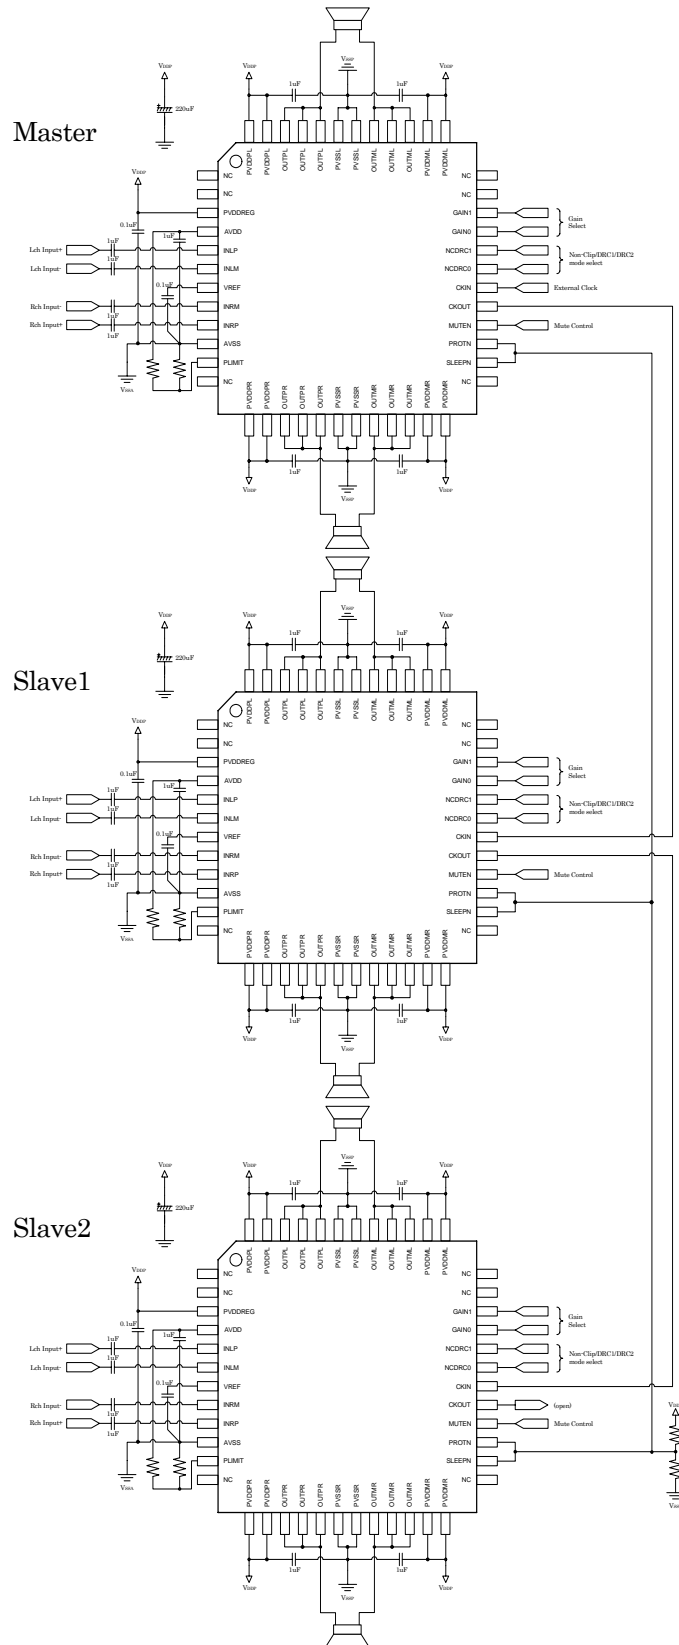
Master

VDDP
220uF
VDDP
1uF
VSSP
1uF
VDDP

PVDDPL PVDDPL OUTPL OUTPL OUTPL PVSSL PVSSL OUTML OUTML OUTML PVDDML PVDDML

VDDP
0.1uF
1uF
Lch Input+
Lch Input-
0.1uF
Rch Input-
Rch Input+
1uF
1uF
1uF
VSSA

NC
NC
PVDDREG
AVDD
INLP
INLM
VREF
INRM
INRP
AVSS
PLIMIT
NC

NC
NC
GAIN1
GAIN0
NCDRC1
NCDRC0
CKIN
CKOUT
MUTEN
PROTN
SLEEPN
NC

Gain Select
Non-Clip/DRC1/DRC2 mode select
External Clock
Mute Control

PVDDPR PVDDPR OUTPR OUTPR OUTPR PVSSR PVSSR OUTMR OUTMR OUTMR PVDDMR PVDDMR

VDDP
1uF
1uF
VDDP
VSSP

Slave1

VDDP
220uF
VDDP
1uF
VSSP
1uF
VDDP

PVDDPL PVDDPL OUTPL OUTPL OUTPL PVSSL PVSSL OUTML OUTML OUTML PVDDML PVDDML

VDDP
0.1uF
1uF
Lch Input+
Lch Input-
0.1uF
Rch Input-
Rch Input+
1uF
1uF
1uF
VSSA

NC
NC
PVDDREG
AVDD
INLP
INLM
VREF
INRM
INRP
AVSS
PLIMIT
NC

NC
NC
GAIN1
GAIN0
NCDRC1
NCDRC0
CKIN
CKOUT
MUTEN
PROTN
SLEEPN
NC

Gain Select
Non-Clip/DRC1/DRC2 mode select
Mute Control

PVDDPR PVDDPR OUTPR OUTPR OUTPR PVSSR PVSSR OUTMR OUTMR OUTMR PVDDMR PVDDMR

VDDP
1uF
1uF
VDDP

Slave2

VDDP
220uF
VDDP
1uF
VSSP
1uF
VDDP

PVDDPL PVDDPL OUTPL OUTPL OUTPL PVSSL PVSSL OUTML OUTML OUTML PVDDML PVDDML

VDDP
0.1uF
1uF
Lch Input+
Lch Input-
0.1uF
Rch Input-
Rch Input+
1uF
1uF
1uF
VSSA

NC
NC
PVDDREG
AVDD
INLP
INLM
VREF
INRM
INRP
AVSS
PLIMIT
NC

NC
NC
GAIN1
GAIN0
NCDRC1
NCDRC0
CKIN
CKOUT
MUTEN
PROTN
SLEEPN
NC

Gain Select
Non-Clip/DRC1/DRC2 mode select
(open)
Mute Control

VDD
VSS

PVDDPR PVDDPR OUTPR OUTPR OUTPR PVSSR PVSSR OUTMR OUTMR OUTMR PVDDMR PVDDMR

VDDP
1uF
1uF
VDDP
VSSP